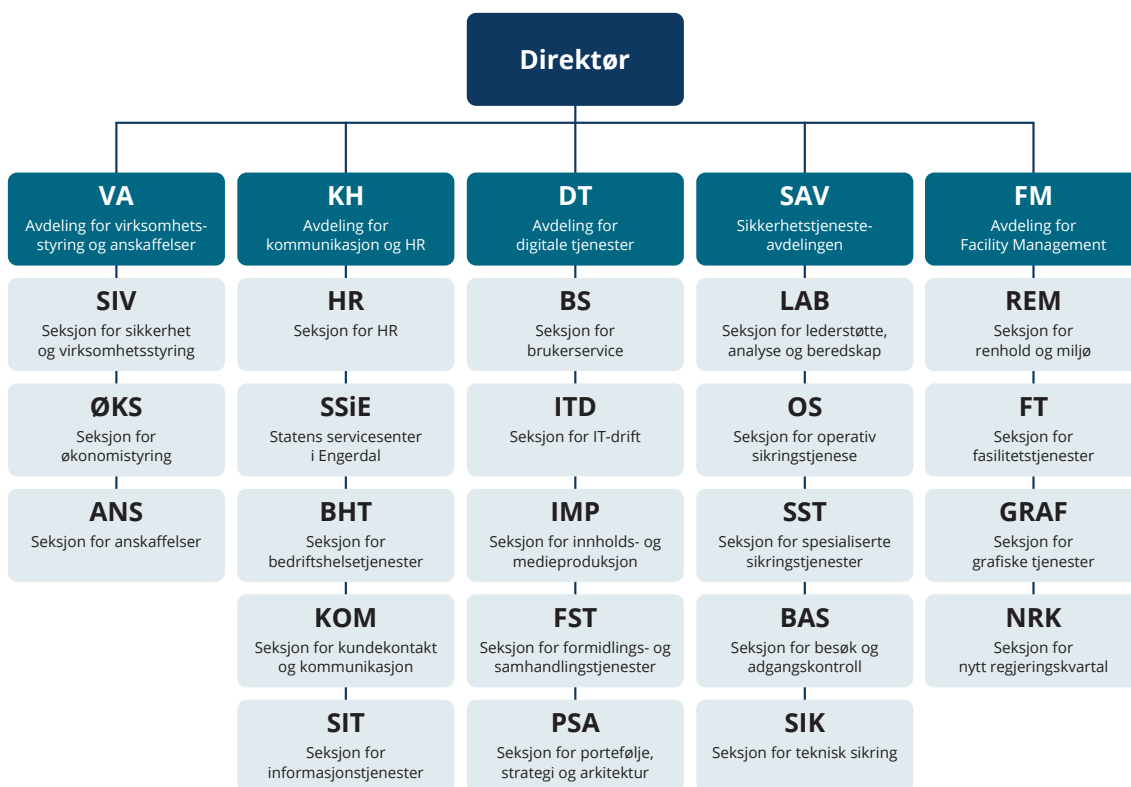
Direktør

VA
Avdeling for virksomhetsstyring og anskaffelser

SIV
Seksjon for sikkerhet og virksomhetsstyring

ØKS
Seksjon for økonomistyring

ANS
Seksjon for anskaffelser

KH
Avdeling for kommunikasjon og HR

HR
Seksjon for HR

SSiE
Statens servicesenter i Engerdal

BHT
Seksjon for bedriftshelsetjenester

KOM
Seksjon for kundekontakt og kommunikasjon

SIT
Seksjon for informasjonstjenester

DT
Avdeling for digitale tjenester

BS
Seksjon for brukerservice

ITD
Seksjon for IT-drift

IMP
Seksjon for innholds- og medieproduksjon

FST
Seksjon for formidlings- og samhandlingstjenester

PSA
Seksjon for portefølje, strategi og arkitektur

SAV
Sikkerhetstjenesteavdelingen

LAB
Seksjon for lederstøtte, analyse og beredskap

OS
Seksjon for operativ sikringstjenese

SST
Seksjon for spesialiserte sikringstjenester

BAS
Seksjon for besøk og adgangskontroll

SIK
Seksjon for teknisk sikring

FM
Avdeling for Facility Management

REM
Seksjon for renhold og miljø

FT
Seksjon for fasilitetstjenester

GRAF
Seksjon for grafiske tjenester

NRK
Seksjon for nytt regjeringskvartal